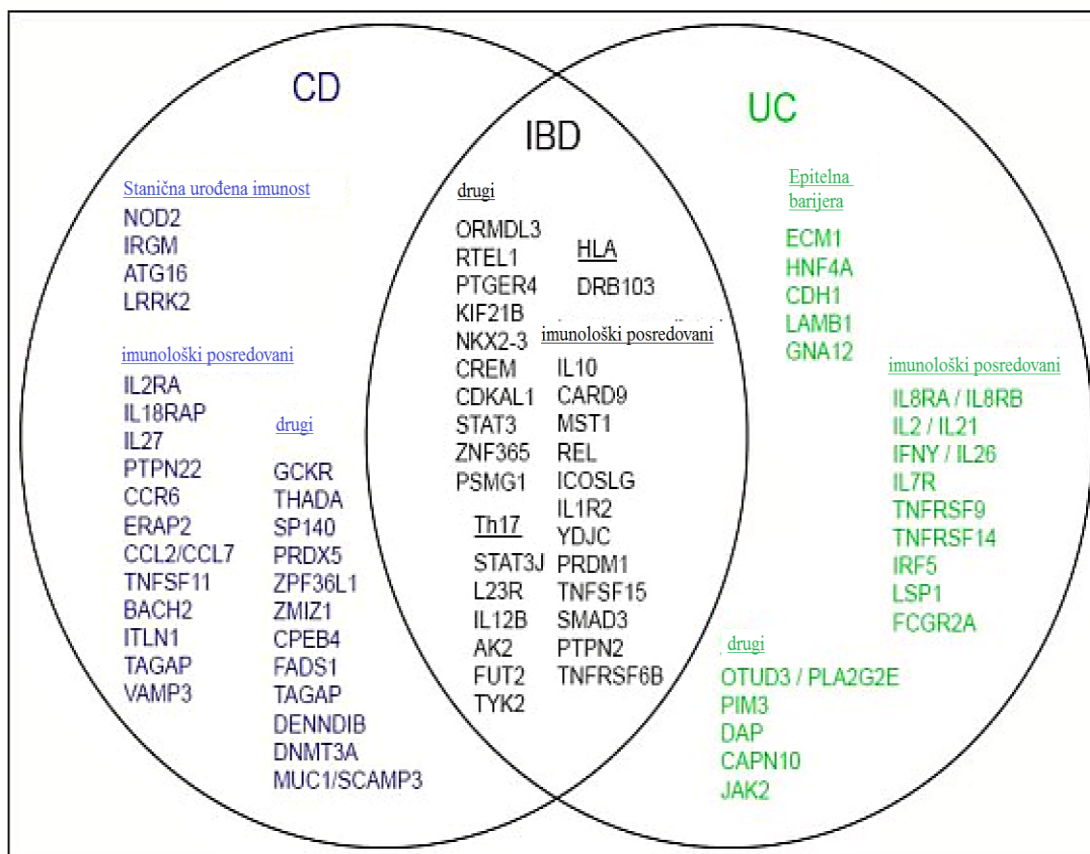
CD

IBD

UC

Stanična urođena imunost
NOD2
IRGM
ATG16
LRRK2

imunološki posredovani
IL2RA
IL18RAP
IL27
PTPN22
CCR6
ERAP2
CCL2/CCL7
TNFSF11
BACH2
ITLN1
TAGAP
VAMP3

drugi
GCKR
THADA
SP140
PRDX5
ZPF36L1
ZMIZ1
CPEB4
FADS1
TAGAP
DENNDIB
DNMT3A
MUC1/SCAMP3

drugi
ORMDL3
RTEL1
PTGER4
KIF21B
NKX2-3
CREM
CDKAL1
STAT3
ZNF365
PSMG1

HLA
DRB103

imunološki posredovani
IL10
CARD9
MST1
REL
ICOSLG
IL1R2
YDJC
PRDM1
TNFSF15
SMAD3
PTPN2
TNFRSF6B

Th17
STAT3J
L23R
IL12B
AK2
FUT2
TYK2

Epitelna barijera
ECM1
HNF4A
CDH1
LAMB1
GNA12

imunološki posredovani
IL8RA / IL8RB
IL2 / IL21
IFNY / IL26
IL7R
TNFRSF9
TNFRSF14
IRF5
LSP1
FCGR2A

drugi
OTUD3 / PLA2G2E
PIM3
DAP
CAPN10
JAK2